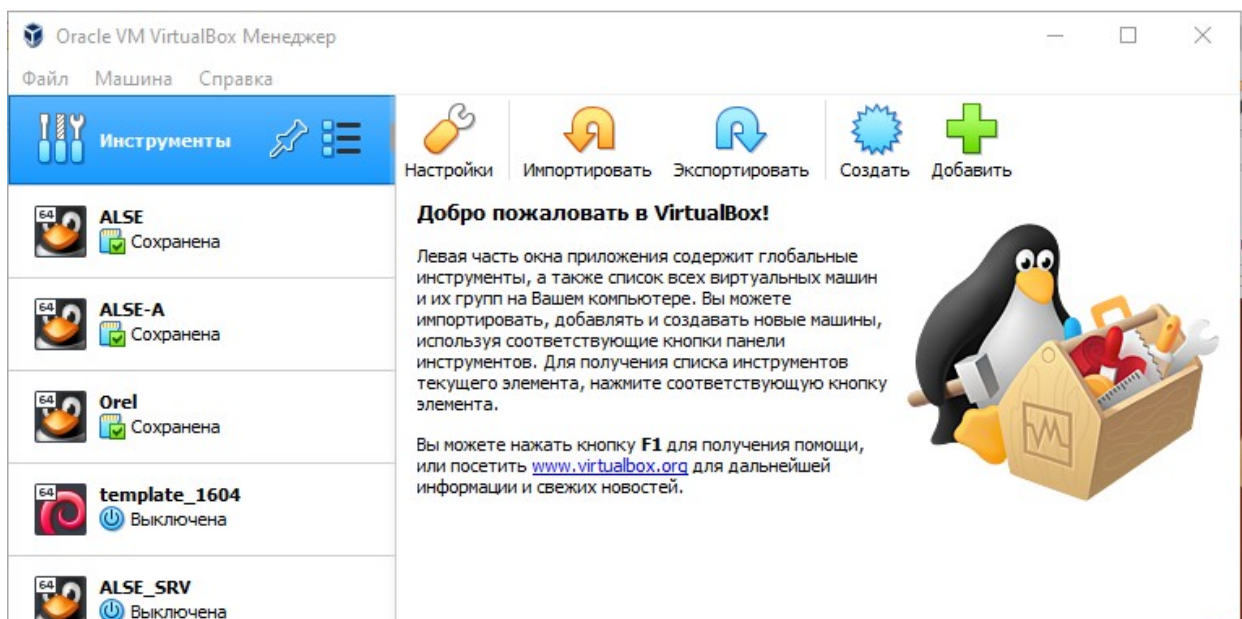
Oracle VM VirtualBox Менеджер

Файл Машина Справка

Инструменты

Настройки Импортировать Экспортировать Создать Добавить

64 ALSE
Сохранена

64 ALSE-A
Сохранена

64 Orel
Сохранена

64 template_1604
Выключена

64 ALSE_SRV
Выключена

Добро пожаловать в VirtualBox!

Левая часть окна приложения содержит глобальные инструменты, а также список всех виртуальных машин и их групп на Вашем компьютере. Вы можете импортировать, добавлять и создавать новые машины, используя соответствующие кнопки панели инструментов. Для получения списка инструментов текущего элемента, нажмите соответствующую кнопку элемента.

Вы можете нажать кнопку F1 для получения помощи, или посетить www.virtualbox.org для дальнейшей информации и свежих новостей.